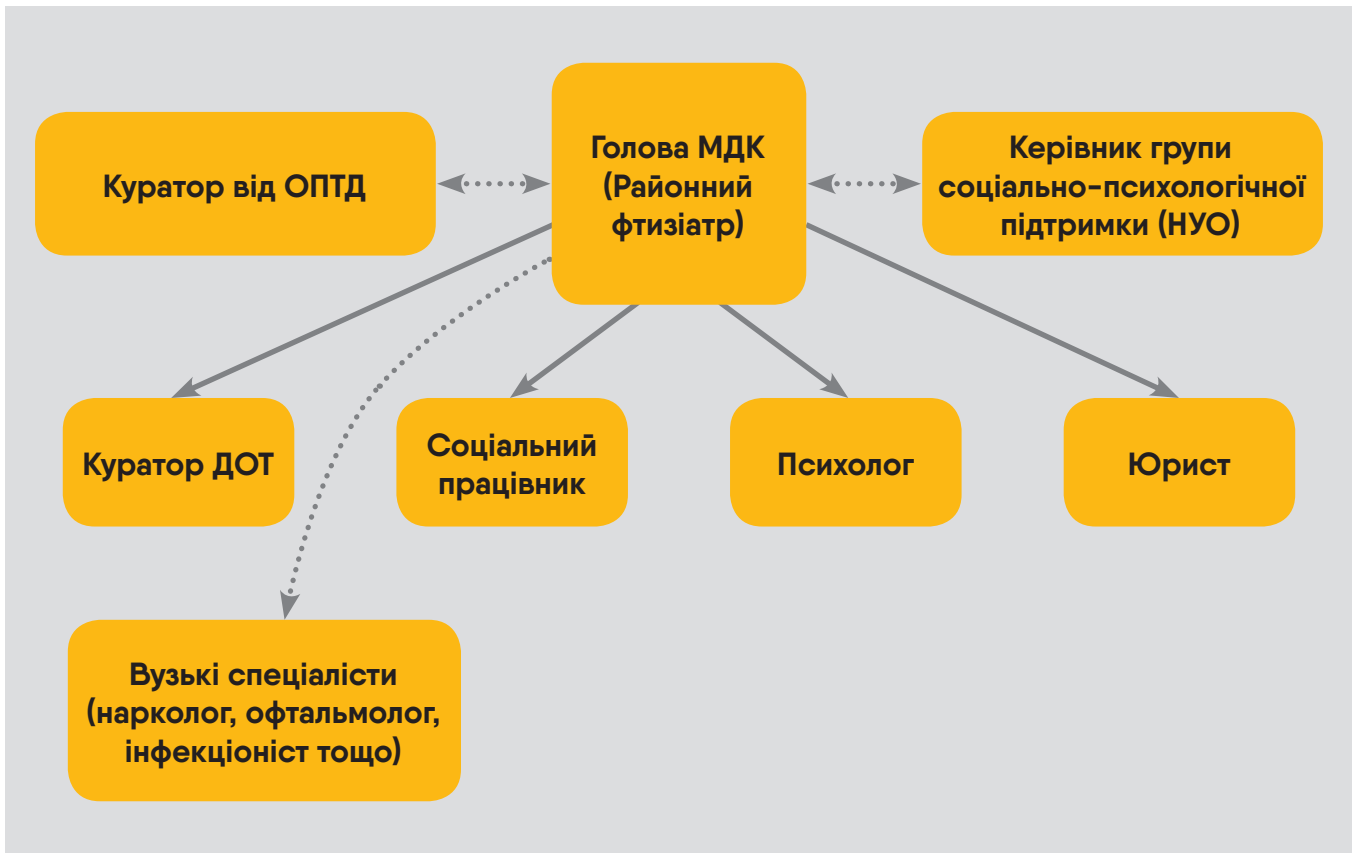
Куратор від ОПТД

Голова МДК (Районний фтизіатр)

Керівник групи соціально-психологічної підтримки (НУО)

Куратор ДОТ

Соціальний працівник

Психолог

Юрист

Вузькі спеціалісти (нарколог, офтальмолог, інфекціоніст тощо)